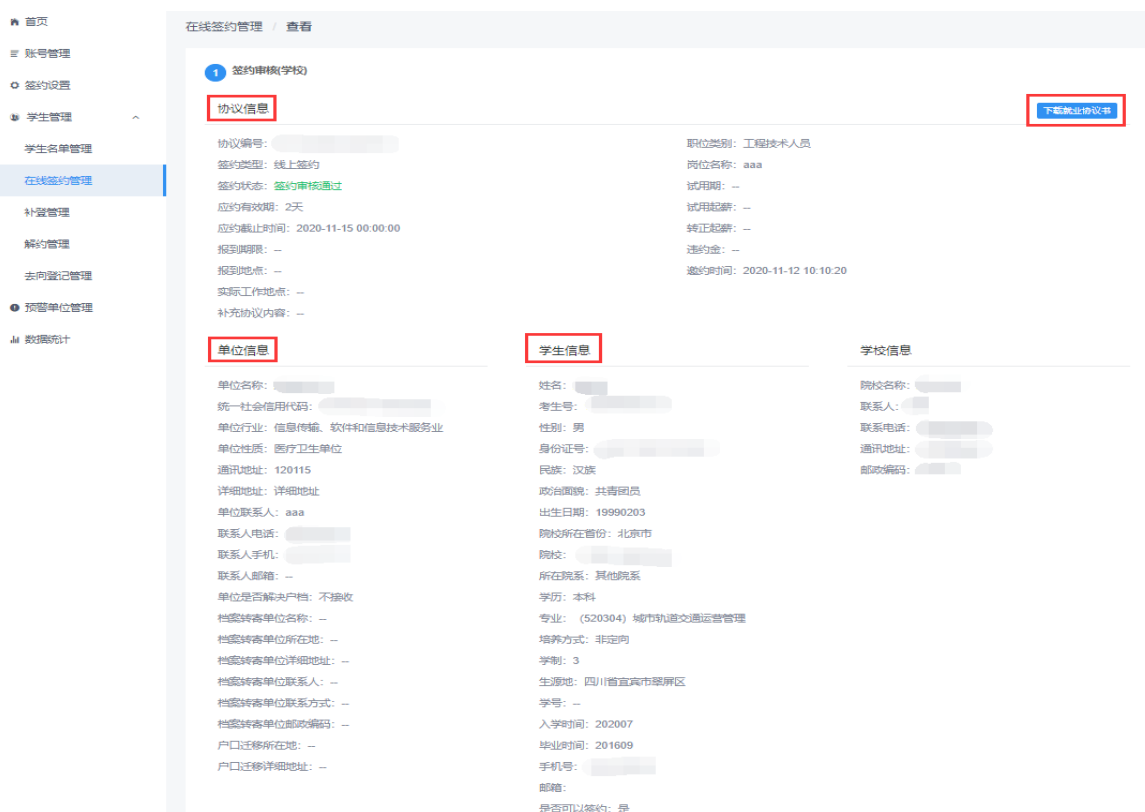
首页
账号管理
签约设置
学生管理
学生名单管理
在线签约管理
补登管理
解约管理
去向登记管理
预警单位管理
数据统计

在线签约管理 / 查看

1 签约审核(学校)

协议信息
下载就业协议书

协议编号: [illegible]
签约类型: 线上签约
签约状态: 签约审核通过
应约有效期: 2天
应约截止时间: 2020-11-15 00:00:00
报到期限: --
报到地点: --
实际工作地点: --
补充协议内容: --

职位类别: 工程技术人员
岗位名称: aaa
试用期: --
试用起薪: --
转正起薪: --
违约金: --
邀约时间: 2020-11-12 10:10:20

单位信息
单位名称: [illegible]
统一社会信用代码: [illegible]
单位行业: 信息传输、软件和信息技术服务业
单位性质: 医疗卫生单位
通讯地址: 120115
详细地址: 详细地址
单位联系人: aaa
联系人电话: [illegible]
联系人手机: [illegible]
联系人邮箱: --
单位是否解决户档: 不接收
档案转寄单位名称: --
档案转寄单位所在地: --
档案转寄单位详细地址: --
档案转寄单位联系人: --
档案转寄单位联系方式: --
档案转寄单位邮政编码: --
户口迁移所在地: --
户口迁移详细地址: --

学生信息
姓名: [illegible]
考生号: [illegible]
性别: 男
身份证号: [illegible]
民族: 汉族
政治面貌: 共青团员
出生日期: 19990203
院校所在省份: 北京市
院校: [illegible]
所在院系: 其他院系
学历: 本科
专业: (520304) 城市轨道交通运营管理
培养方式: 非定向
学制: 3
生源地: 四川省宜宾市翠屏区
学号: --
入学时间: 202007
毕业时间: 201609
手机号: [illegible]
邮箱:
是否可以签约: 是

学校信息
院校名称: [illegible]
联系人: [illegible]
联系电话: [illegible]
通讯地址: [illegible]
邮政编码: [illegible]